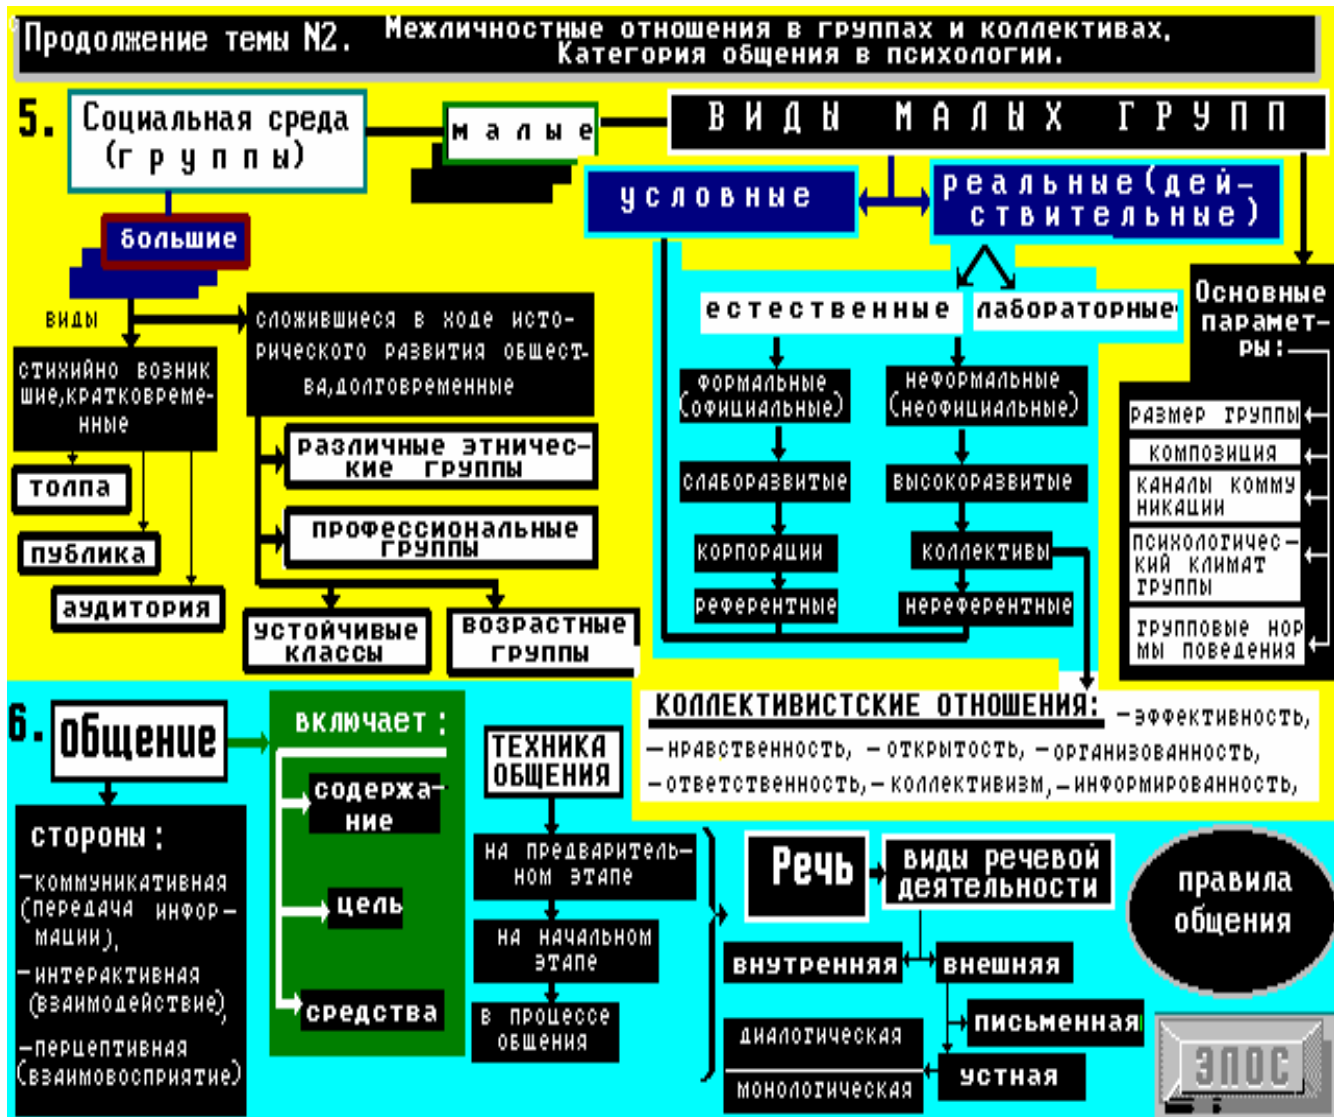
Продолжение темы N2. Межличностные отношения в группах и коллективах. Категория общения в психологии.

5. Социальная среда (г р у п п ы)

м а л ы е

В И Д Ы М А Л Ы Х Г Р У П П

условные

реальные (действительные)

большие

виды

сложившиеся в ходе исторического развития общества, долговременные

стихийно возникшие, кратковременные

толпа

публика

аудитория

различные этнические группы

профессиональные группы

устойчивые классы

возрастные группы

естественные

лабораторные

Основные параметры:

формальные (официальные)

неформальные (неофициальные)

слаборазвитые

высокоразвитые

корпорации

коллективы

референтные

нереферентные

размер группы

композиция

каналы коммуникации

психологический климат группы

групповые нормы поведения

КОЛЛЕКТИВИСТСКИЕ ОТНОШЕНИЯ: – эффективность, – нравственность, – открытость, – организованность, – ответственность, – коллективизм, – информированность,

6. Общение

включает:

содержание

цель

средства

стороны:

– коммуникативная (передача информации),

– интерактивная (взаимодействие)

– перцептивная (взаимовосприятие)

ТЕХНИКА ОБЩЕНИЯ

на предварительном этапе

на начальном этапе

в процессе общения

Речь

виды речевой деятельности

правила общения

внутренняя

внешняя

письменная

диалогическая

монологическая

устная

ЭПОС